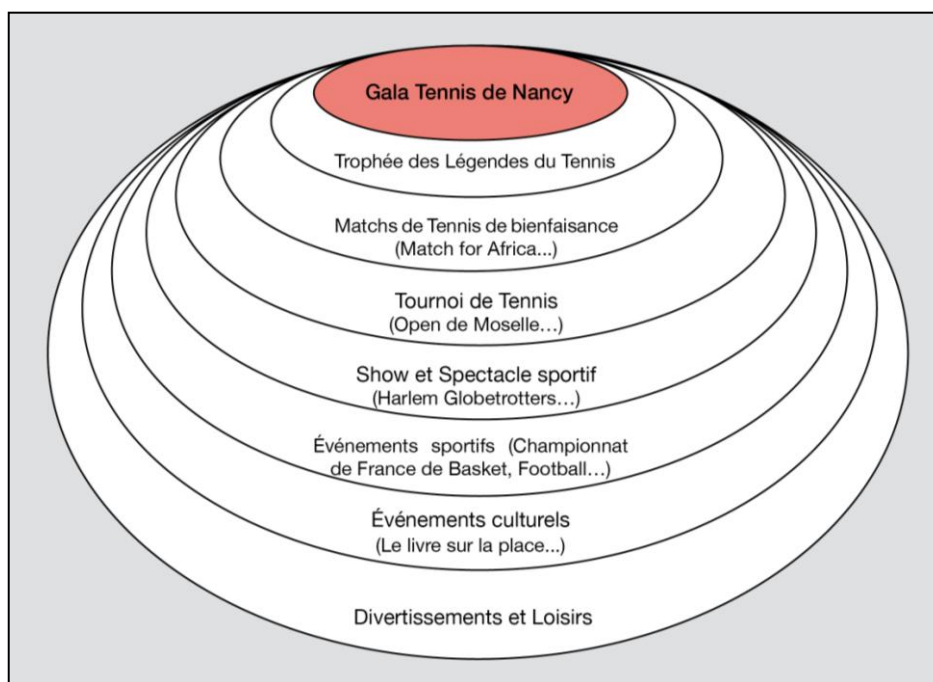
Gala Tennis de Nancy

Trophée des Légendes du Tennis

Matchs de Tennis de bienfaisance (Match for Africa...)

Tournoi de Tennis (Open de Moselle...)

Show et Spectacle sportif (Harlem Globetrotters...)

Événements sportifs (Championnat de France de Basket, Football...)

Événements culturels (Le livre sur la place...)

Divertissements et Loisirs